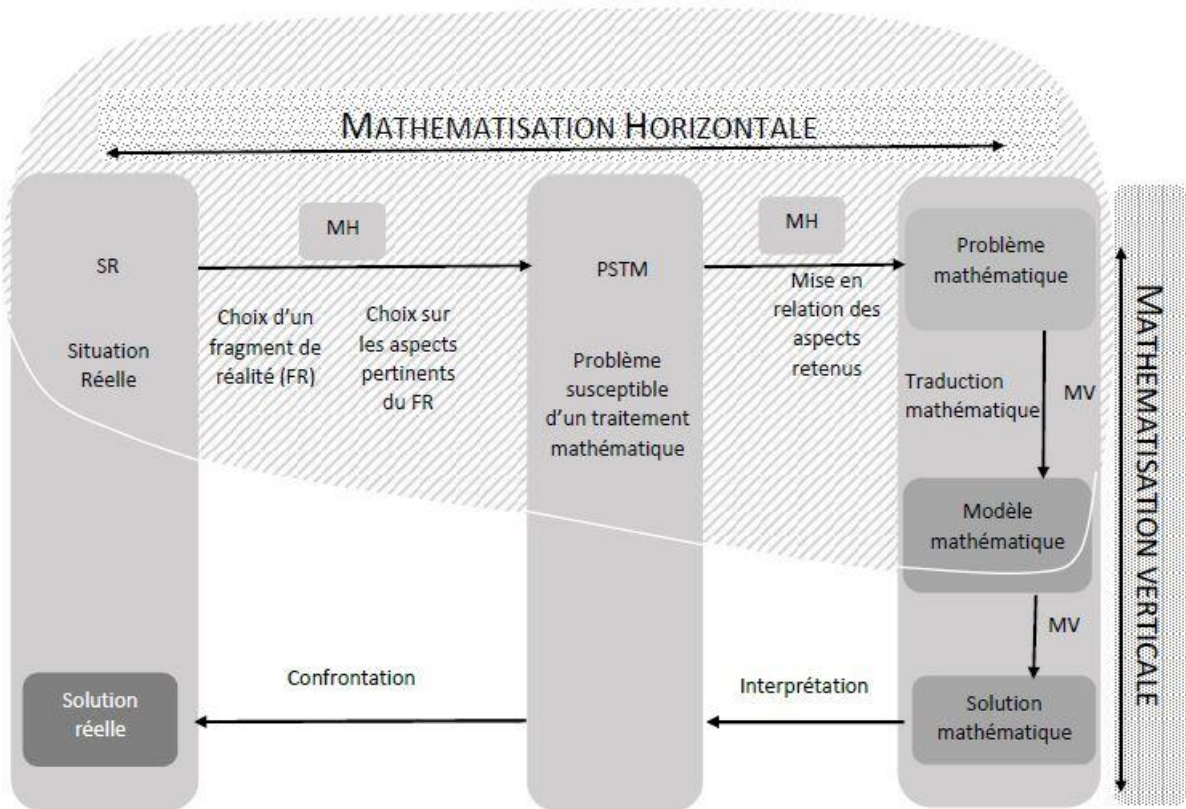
MATHEMATISATION HORIZONTALE

MH

SR

Situation Réelle

Choix d'un fragment de réalité (FR)

Choix sur les aspects pertinents du FR

PSTM

Problème susceptible d'un traitement mathématique

MH

Mise en relation des aspects retenus

Problème mathématique

Traduction mathématique

MV

Modèle mathématique

MV

Solution mathématique

Interprétation

Confrontation

Solution réelle

MATHEMATISATION VERTICALE